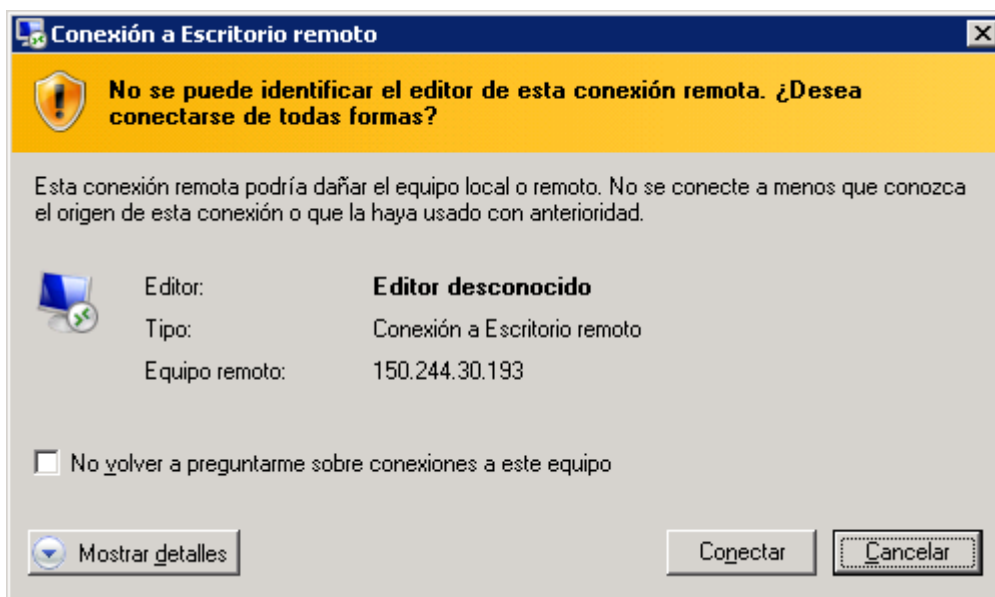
Conexión a Escritorio remoto

No se puede identificar el editor de esta conexión remota. ¿Desea conectarse de todas formas?

Esta conexión remota podría dañar el equipo local o remoto. No se conecte a menos que conozca el origen de esta conexión o que la haya usado con anterioridad.

| | |
|---|---|
| Editor: | **Editor desconocido** |
| Tipo: | Conexión a Escritorio remoto |
| Equipo remoto: | 150.244.30.193 |

No volver a preguntarme sobre conexiones a este equipo

Mostrar detalles

Conectar

Cancelar